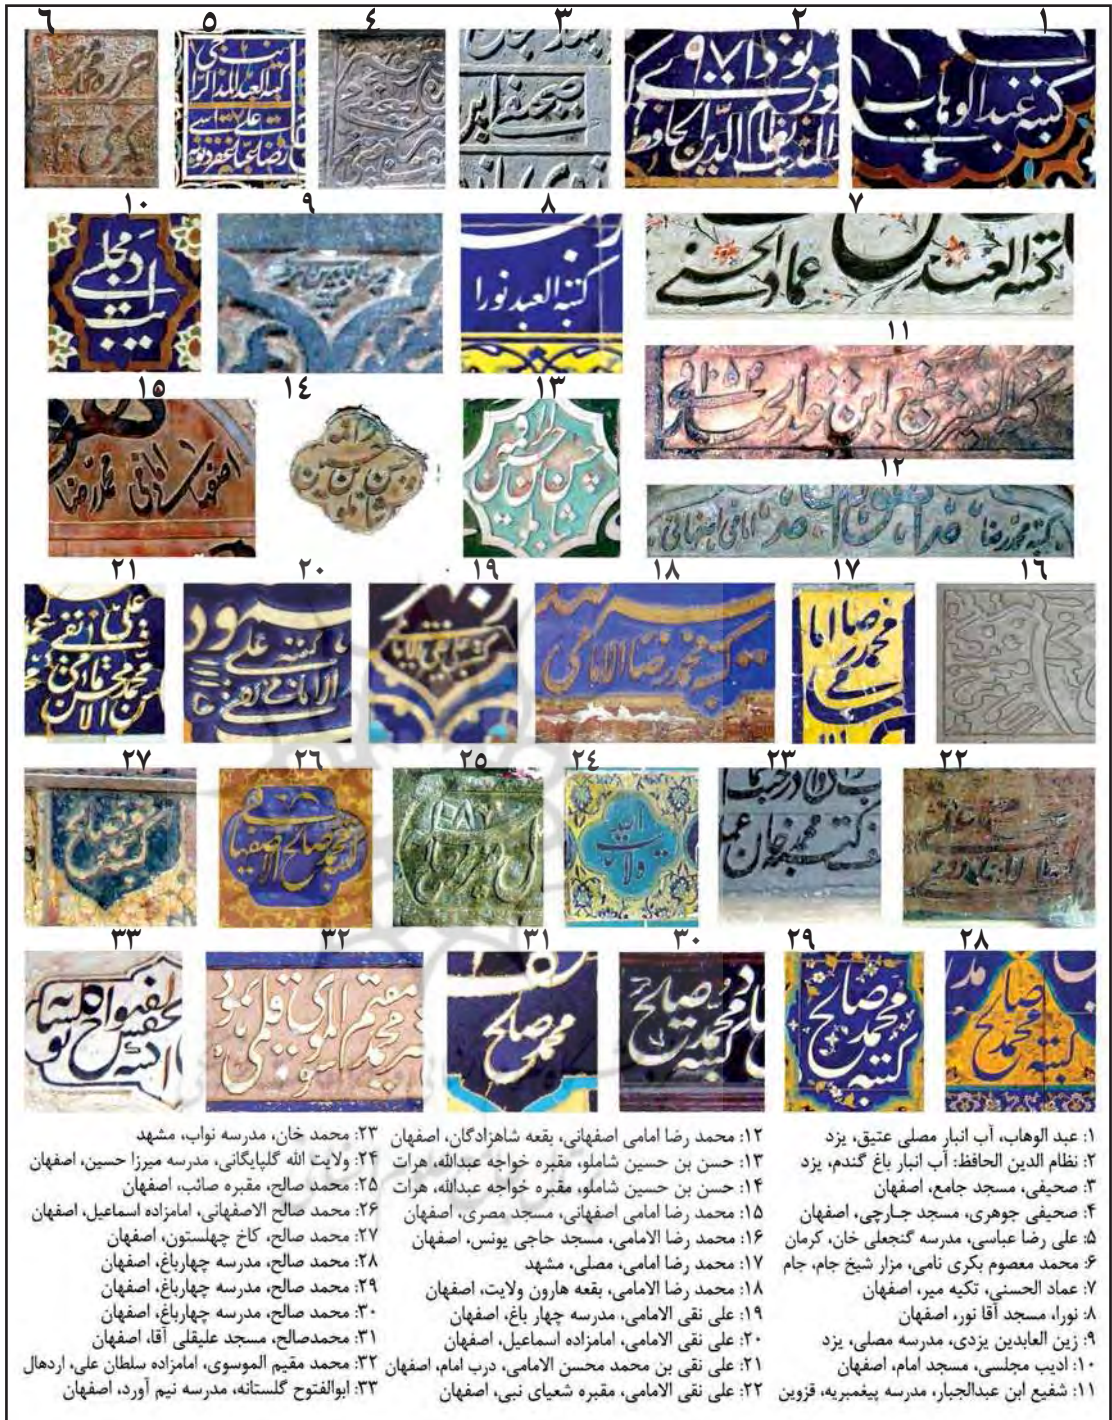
۱: عبد الوهاب، آب انبار مصلی عتیق، یزد
۲: نظام الدین الحافظ: آب انبار باغ گندم، یزد
۳: صحیفی، مسجد جامع، اصفهان
۴: صحیفی جوهری، مسجد جارچی، اصفهان
۵: علی رضا عباسی، مدرسه گنجعلی خان، کرمان
۶: محمد معصوم بکری نامی، مزار شیخ جام، جام
۷: عماد الحسنی، تکیه میر، اصفهان
۸: نورا، مسجد آقا نور، اصفهان
۹: زین العابدین یزدی، مدرسه مصلی، یزد
۱۰: ادیب مجلسی، مسجد امام، اصفهان
۱۱: شفیع ابن عبدالجبار، مدرسه پیغمبریه، قزوین

۱۲: محمد رضا امامی اصفهانی، بقعه شاهزادگان، اصفهان
۱۳: حسن بن حسین شاملو، مقبره خواجه عبدالله، هرات
۱۴: حسن بن حسین شاملو، مقبره خواجه عبدالله، هرات
۱۵: محمد رضا امامی اصفهانی، مسجد مصری، اصفهان
۱۶: محمد رضا الامامی، مسجد حاجی یونس، اصفهان
۱۷: محمد رضا امامی، مصلی، مشهد
۱۸: محمد رضا الامامی، بقعه هارون ولایت، اصفهان
۱۹: علی نقی الامامی، مدرسه چهار باغ، اصفهان
۲۰: علی نقی الامامی، امامزاده اسماعیل، اصفهان
۲۱: علی نقی بن محمد محسن الامامی، درب امام، اصفهان
۲۲: علی نقی الامامی، مقبره شعیای نبی، اصفهان

۲۳: محمد خان، مدرسه نواب، مشهد
۲۴: ولایت الله گلپایگانی، مدرسه میرزا حسین، اصفهان
۲۵: محمد صالح، مقبره صائب، اصفهان
۲۶: محمد صالح الاصفهانی، امامزاده اسماعیل، اصفهان
۲۷: محمد صالح، کاخ چهلستون، اصفهان
۲۸: محمد صالح، مدرسه چهارباغ، اصفهان
۲۹: محمد صالح، مدرسه چهارباغ، اصفهان
۳۰: محمد صالح، مدرسه چهارباغ، اصفهان
۳۱: محمدصالح، مسجد علیقلی آقا، اصفهان
۳۲: محمد مقیم الموسوی، امامزاده سلطان علی، اردهال
۳۳: ابوالفتوح گلستانه، مدرسه نیم آورد، اصفهان